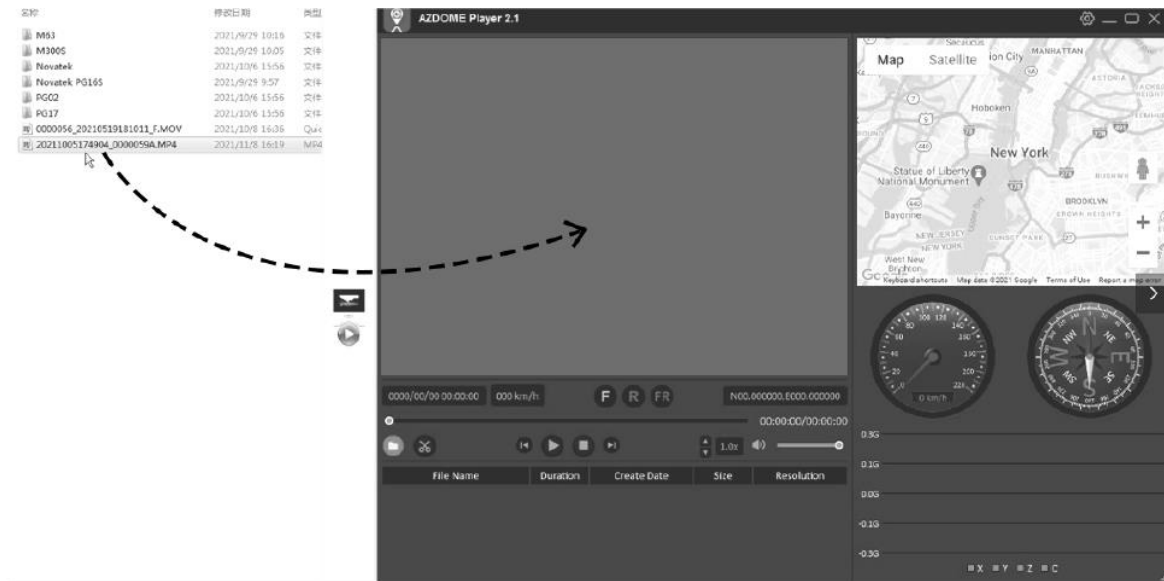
名称 修改日期 类型
M63 2021/9/29 10:16 文件
M300S 2021/9/29 10:05 文件
Novatek 2021/10/6 15:56 文件
Novatek PG16S 2021/9/29 9:57 文件
PG02 2021/10/6 15:56 文件
PG17 2021/10/6 15:56 文件
0000056_20210519181011_F.MOV 2021/10/8 16:36 Quic
20211005174904_0000059A.MP4 2021/11/8 16:19 MP4

AZDOME Player 2.1

Map Satellite
Secaucus
Union City
MANHATTAN
Hoboken
New York
Statue of Liberty National Monument
Bayonne
BROOKLYN
CROWN HEIGHTS
NEW JERSEY
NEW YORK
SUNSET PARK
West New Brighton
Google Keyboard shortcuts Map data ©2021 Google Terms of Use Report a map error

0 km/h
N
NE
E
SE
S
SW
W
NW

0000/00/00 00:00:00 000 km/h F R FR N00.000000,E000.000000
00:00:00/00:00:00
1.0x
File Name Duration Create Date Size Resolution

0.3G
0.1G
0.0G
-0.1G
-0.3G
X Y Z C